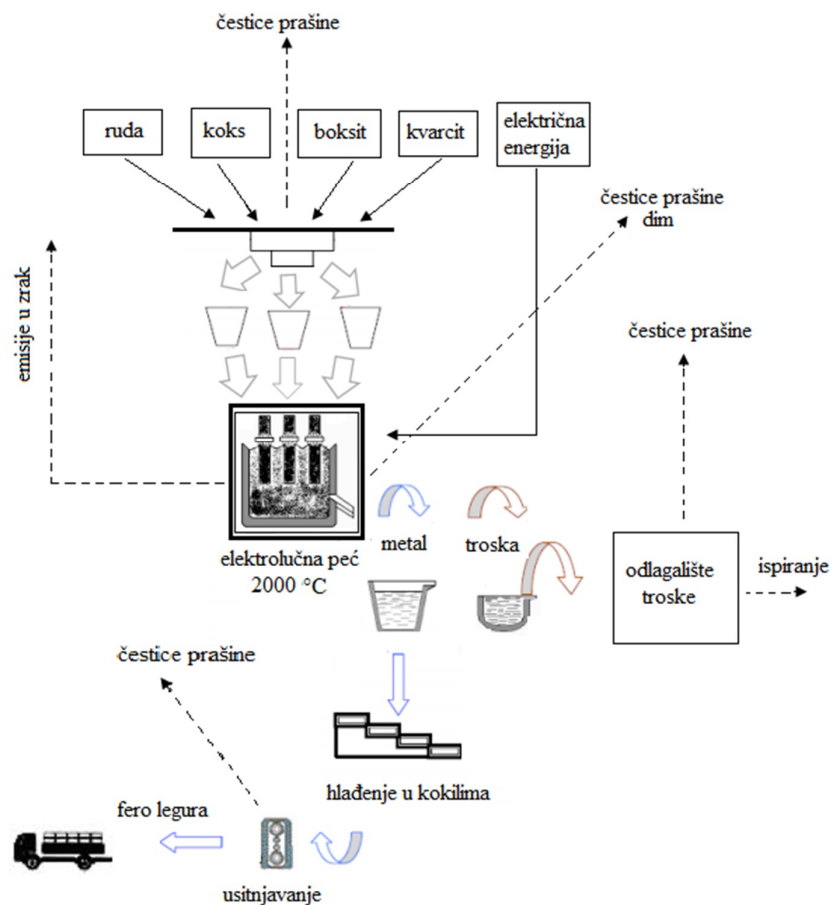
čestice prašine

ruda

koks

boksit

kvarcit

električna energija

čestice prašine dim

emisije u zrak

čestice prašine

elektrolučna peć 2000 °C

metal

troska

odlagalište troske

ispiranje

čestice prašine

hlađenje u kokilima

fero legura

usitnjavanje